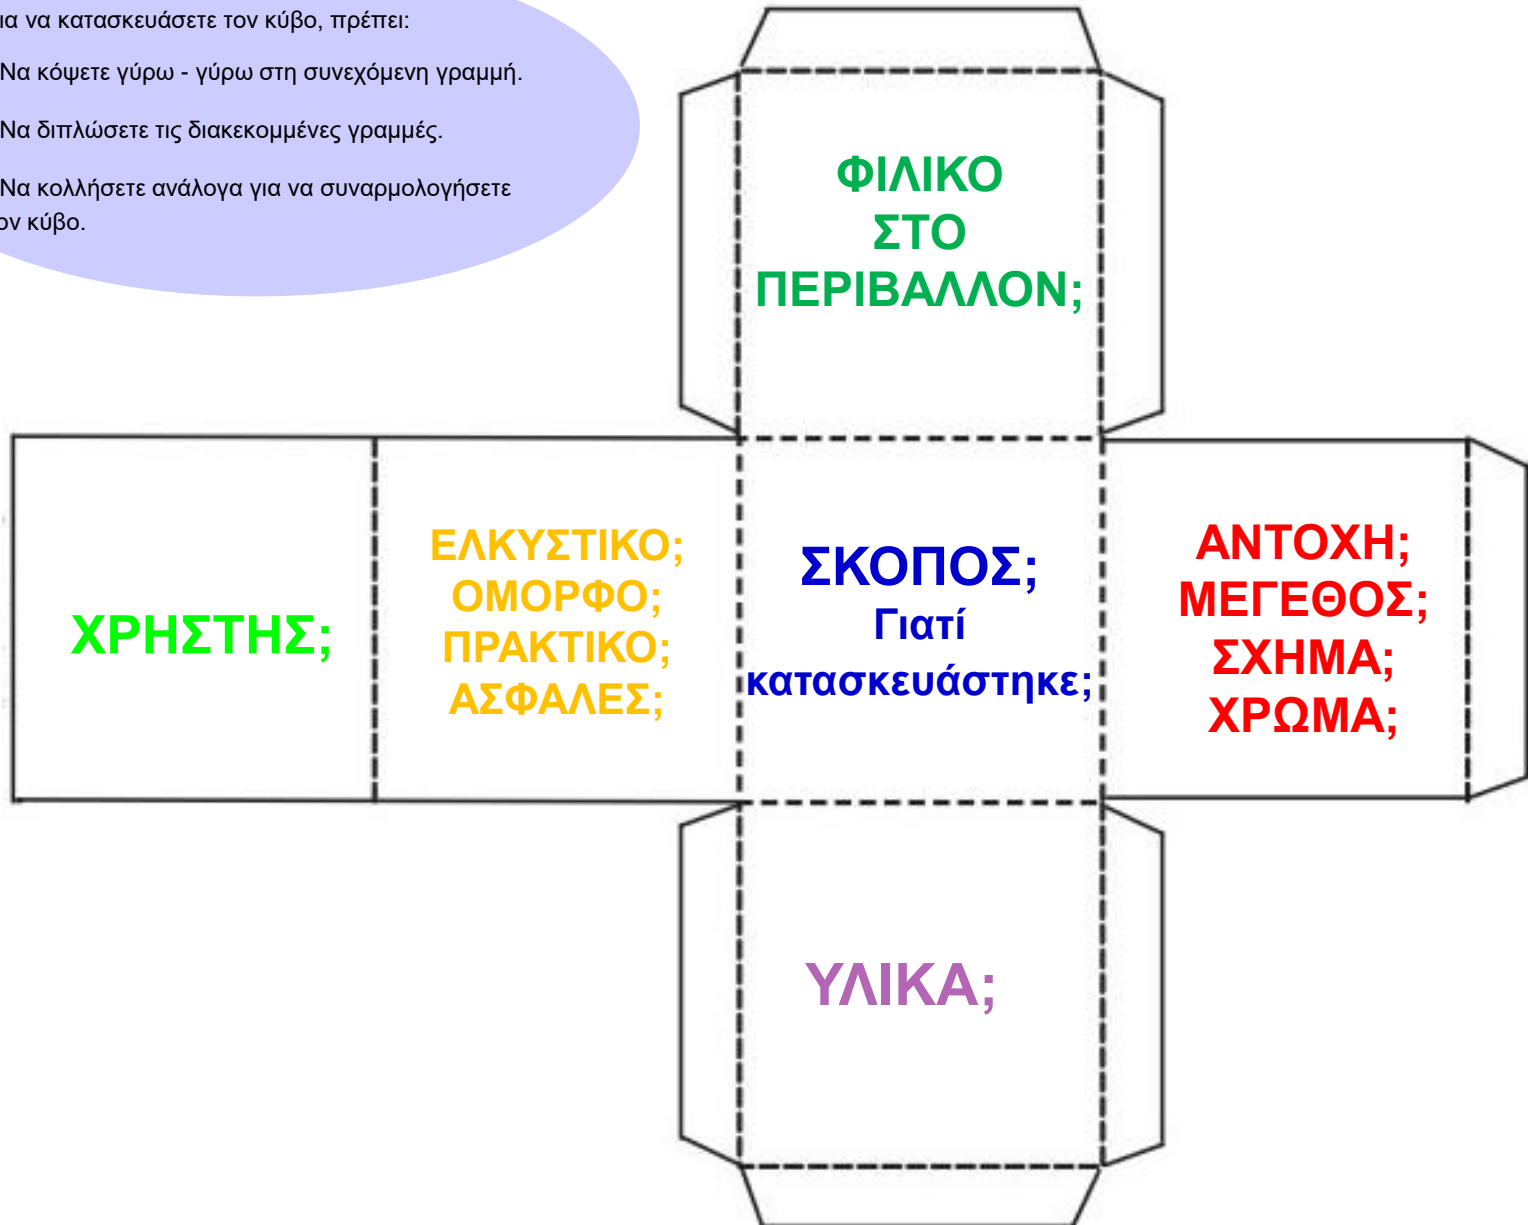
ια να κατασκευάσετε τον κύβο, πρέπει:

Να κόψετε γύρω - γύρω στη συνεχόμενη γραμμή.

Να διπλώσετε τις διακεκομμένες γραμμές.

Να κολλήσετε ανάλογα για να συναρμολογήσετε ον κύβο.

ΦΙΛΙΚΟ ΣΤΟ ΠΕΡΙΒΑΛΛΟΝ;

ΧΡΗΣΤΗΣ;

ΕΛΚΥΣΤΙΚΟ; ΟΜΟΡΦΟ; ΠΡΑΚΤΙΚΟ; ΑΣΦΑΛΕΣ;

ΣΚΟΠΟΣ; Γιατί κατασκευάστηκε;

ΑΝΤΟΧΗ; ΜΕΓΕΘΟΣ; ΣΧΗΜΑ; ΧΡΩΜΑ;

ΥΛΙΚΑ;